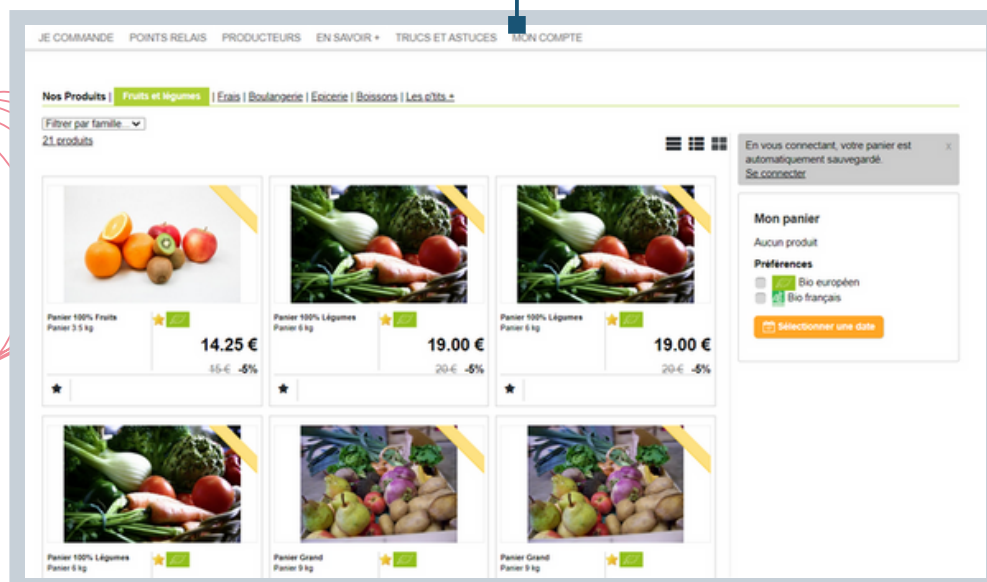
JE COMMANDE POINTS RELAIS PRODUCTEURS EN SAVOIR + TRUCS ET ASTUCES MON COMPTE

Nos Produits | Fruits et légumes | Frais | Boulangerie | Epicerie | Boissons | Les p'tits +

Filtrer par famille...

21 produits

En vous connectant, votre panier est automatiquement sauvegardé.
Se connecter

x

Mon panier

Aucun produit

Préférences

Bio européen

Bio français

Sélectionner une date

Panier 100% Fruits
Panier 3.5 kg

14.25 €

15 € -5%

Panier 100% Légumes
Panier 6 kg

19.00 €

20 € -5%

Panier 100% Légumes
Panier 6 kg

19.00 €

20 € -5%

Panier 100% Légumes
Panier 6 kg

Panier Grand
Panier 9 kg

Panier Grand
Panier 9 kg